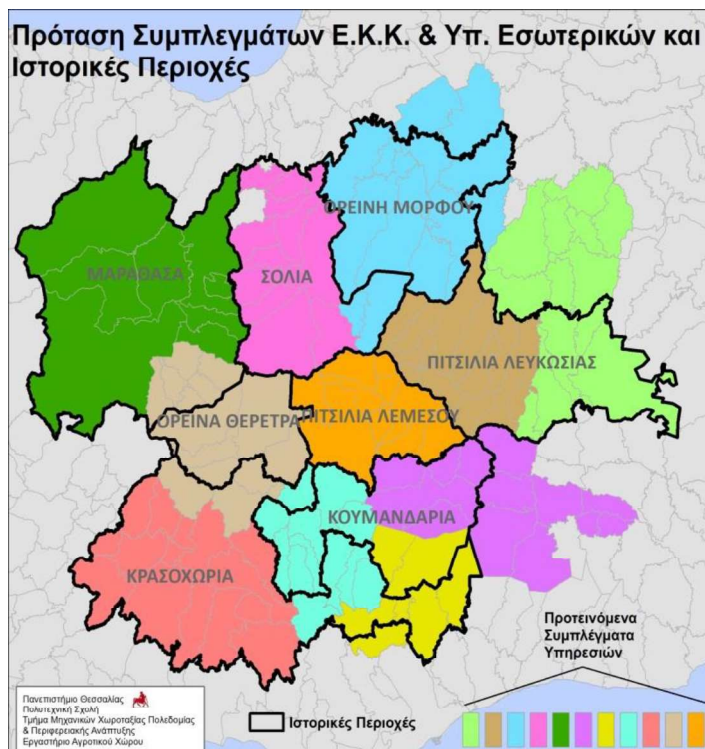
Πρόταση Συμπλεγμάτων Ε.Κ.Κ. & Υπ. Εσωτερικών και Ιστορικές Περιοχές

ΟΡΕΙΝΗ ΜΟΡΦΟΥ

ΜΑΡΑΘΑΣΑ

ΣΟΛΙΑ

ΠΙΤΣΙΛΙΑ ΛΕΥΚΩΣΙΑΣ

ΟΡΕΙΝΑ ΘΕΡΕΤΡΑ

ΠΙΤΣΙΛΙΑ ΛΕΜΕΣΟΥ

ΚΟΥΜΑΝΔΑΡΙΑ

ΚΡΑΣΟΧΩΡΙΑ

Προτεινόμενα Συμπλέγματα Υπηρεσιών

Πανεπιστήμιο Θεσσαλίας
Πολυτεχνική Σχολή
Τμήμα Μηχανικών Χωροταξίας Πολεοδομίας & Περιφερειακής Ανάπτυξης
Εργαστήριο Αγροτικού Χώρου

Ιστορικές Περιοχές